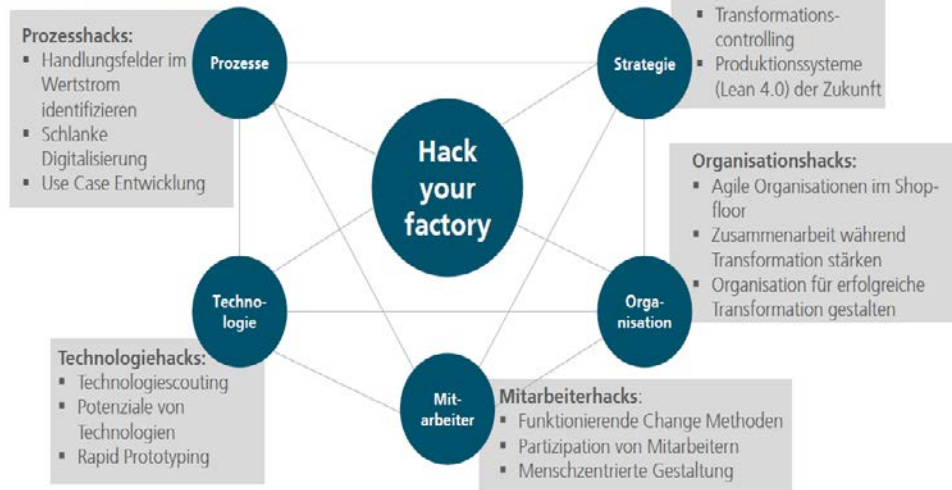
Prozesshacks:
▪ Handlungsfelder im Wertstrom identifizieren
▪ Schlanke Digitalisierung
▪ Use Case Entwicklung

Prozesse

▪ Transformationscontrolling
▪ Produktionssysteme (Lean 4.0) der Zukunft

Strategie

Hack your factory

Organisationshacks:
▪ Agile Organisationen im Shopfloor
▪ Zusammenarbeit während Transformation stärken
▪ Organisation für erfolgreiche Transformation gestalten

Technologie

Organisation

Technologiehacks:
▪ Technologiescouting
▪ Potenziale von Technologien
▪ Rapid Prototyping

Mitarbeiter

Mitarbeiterhacks:
▪ Funktionierende Change Methoden
▪ Partizipation von Mitarbeitern
▪ Menschzentrierte Gestaltung